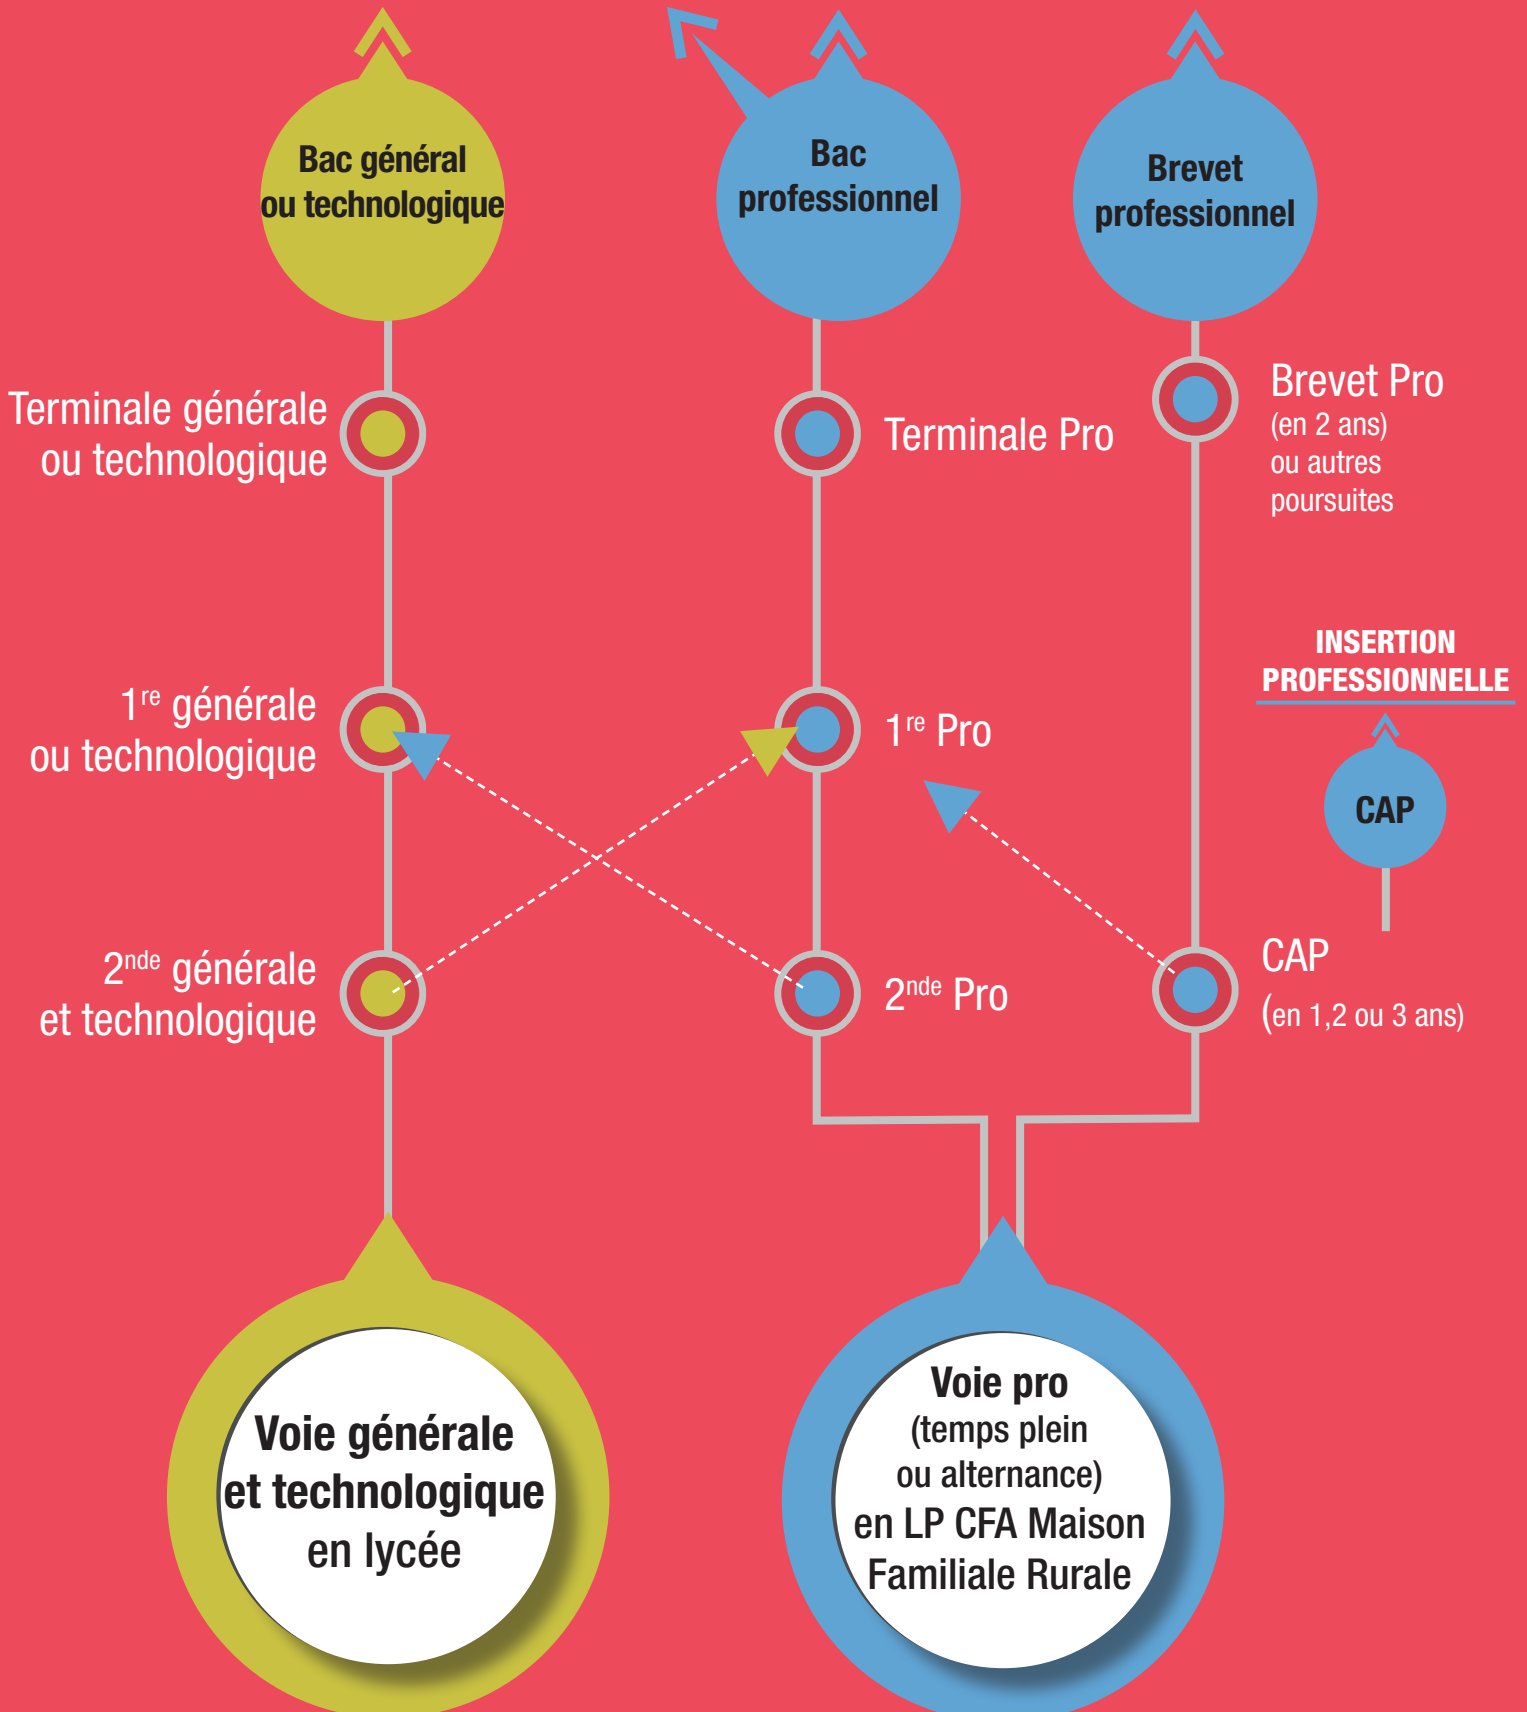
Bac général ou technologique

Bac professionnel

Brevet professionnel

Terminale générale ou technologique

Terminale Pro

Brevet Pro
(en 2 ans)
ou autres poursuites

INSERTION PROFESSIONNELLE

CAP

1$^{re}$ générale ou technologique

1$^{re}$ Pro

2$^{nde}$ générale et technologique

2$^{nde}$ Pro

CAP
(en 1,2 ou 3 ans)

Voie générale et technologique en lycée

Voie pro
(temps plein ou alternance)
en LP CFA Maison Familiale Rurale